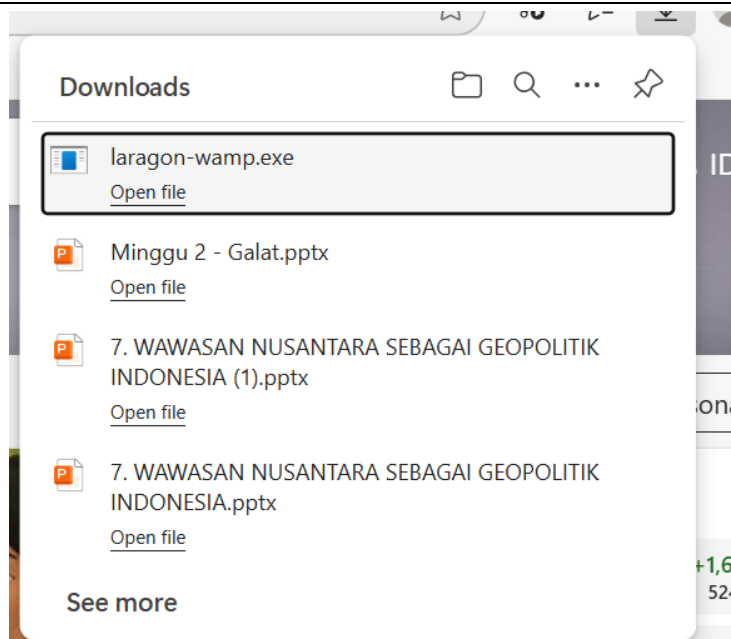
Downloads

laragon-wamp.exe
Open file

Minggu 2 - Galat.pptx
Open file

7. WAWASAN NUSANTARA SEBAGAI GEOPOLITIK INDONESIA (1).pptx
Open file

7. WAWASAN NUSANTARA SEBAGAI GEOPOLITIK INDONESIA.pptx
Open file

See more

ID
sona
+1,6
524